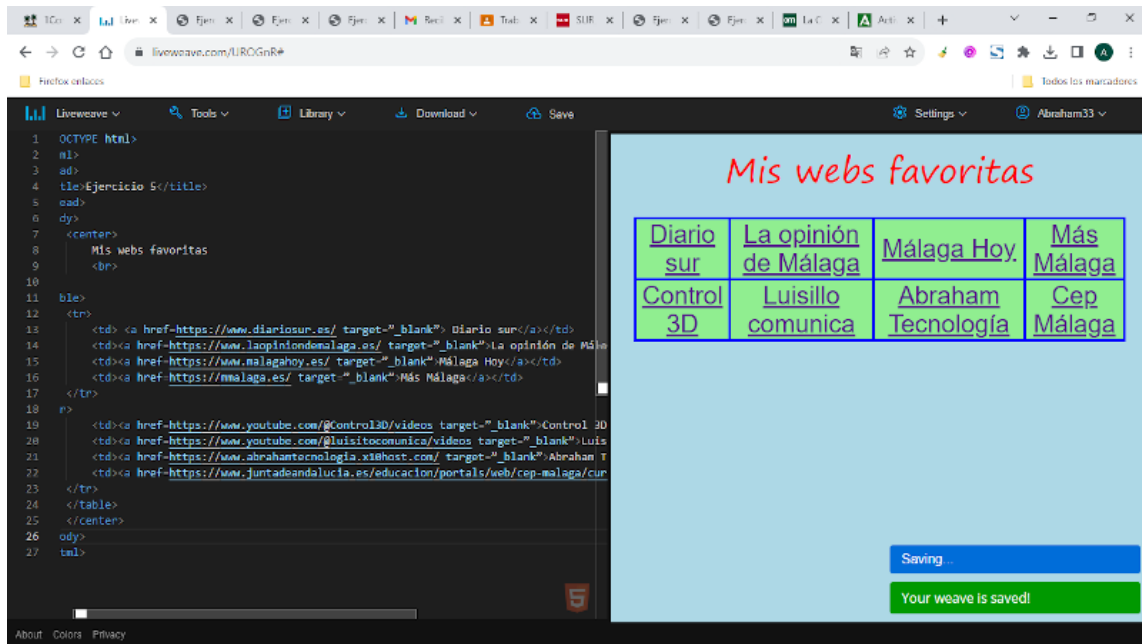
1Co × Live × Ejer × Ejer × Ejer × Reci × Trab × SUR × Ejer × Ejer × La C × Acti × +

liveweave.com/UROGnR#

Firefox enlaces

Todos los marcadores

Liveweave Tools Library Download Save Settings Abraham33

1 OCTYPE html>
2 ml>
3 ad>
4 tle>Ejercicio 5</title>
5 ead>
6 dy>
7 <center>
8 Mis webs favoritas
9 <br>
10
11 ble>
12 <tr>
13 <td> <a href=https://www.diariosur.es/ target="_blank"> Diario sur</a></td>
14 <td><a href=https://www.laopiniondemalaga.es/ target="_blank">La opinión de Mála
15 <td><a href=https://www.malagahoy.es/ target="_blank">Málaga Hoy</a></td>
16 <td><a href=https://mmalaga.es/ target="_blank">Más Málaga</a></td>
17 </tr>
18 r>
19 <td><a href=https://www.youtube.com/@Control3D/videos target="_blank">Control 3D
20 <td><a href=https://www.youtube.com/@luisitocomunica/videos target="_blank">Luis
21 <td><a href=https://www.abrahamtecnologia.x10host.com/ target="_blank">Abraham T
22 <td><a href=https://www.juntadeandalucia.es/educacion/portals/web/cep-malaga/cur
23 </tr>
24 </table>
25 </center>
26 ody>
27 tml>

Mis webs favoritas

| Diario sur | La opinión de Málaga | Málaga Hoy | Más Málaga |
|---|---|---|---|
| Control 3D | Luisillo comunica | Abraham Tecnología | Cep Málaga |

Saving...

Your weave is saved!

About Colors Privacy